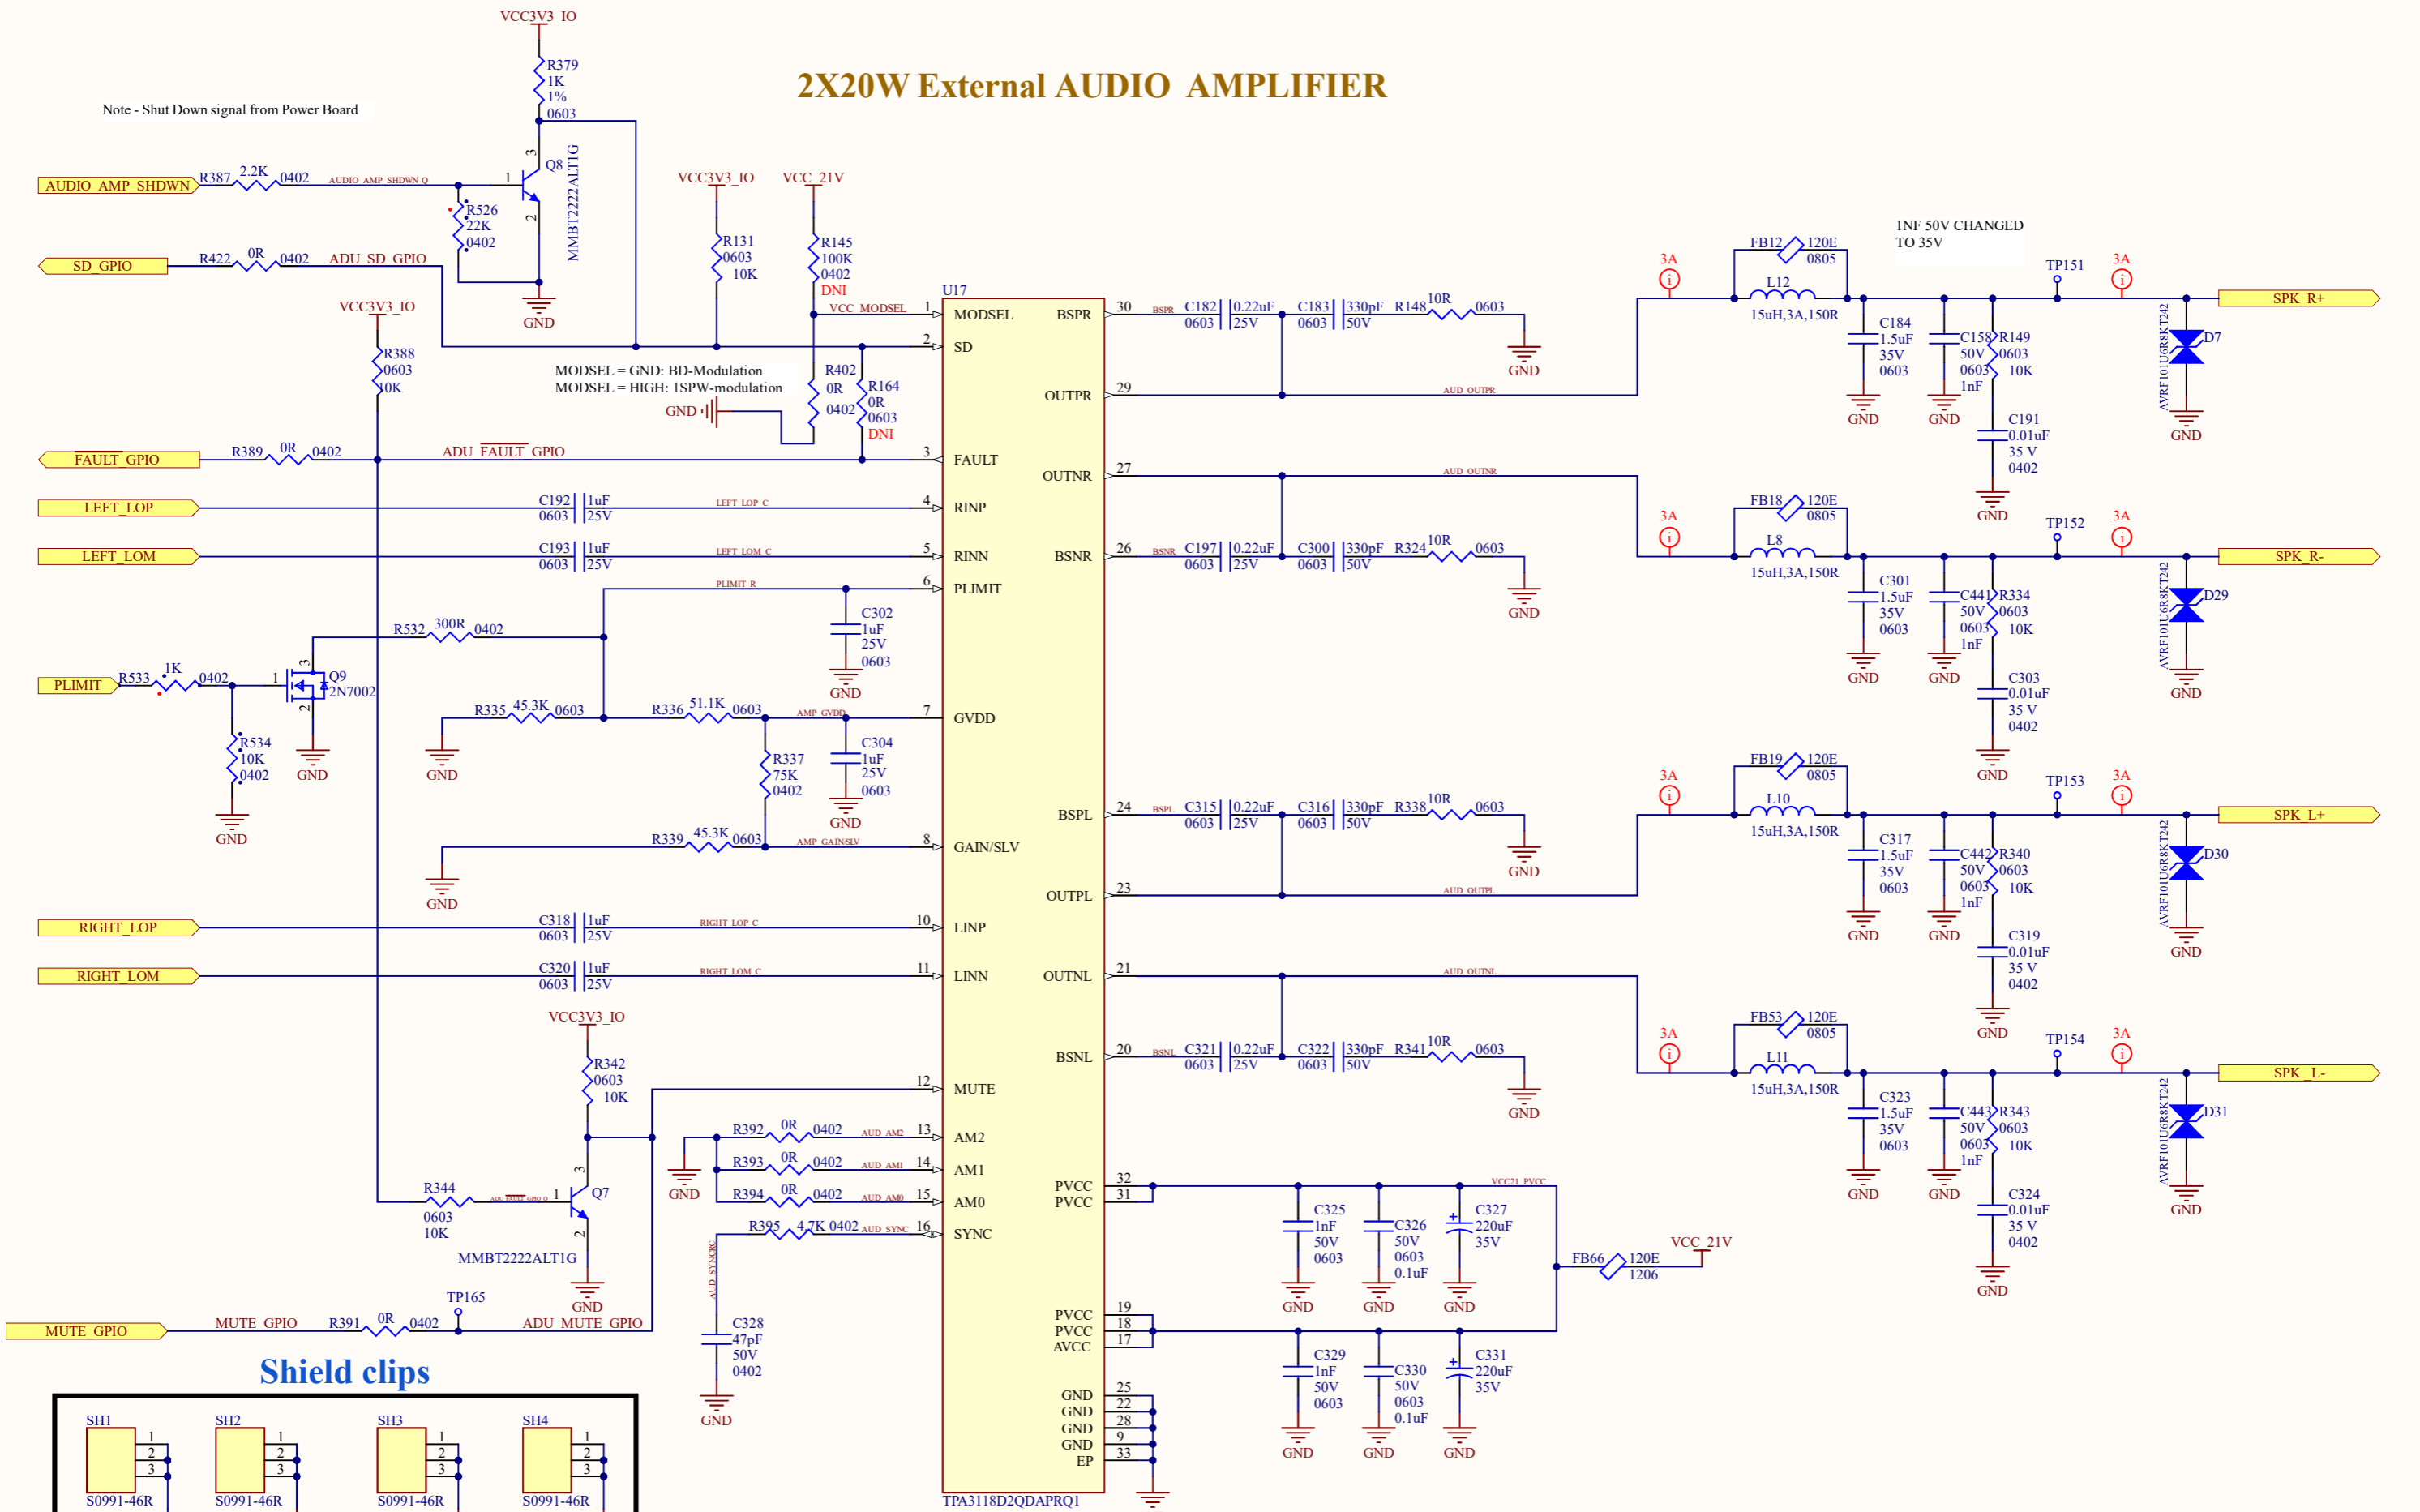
2X20W External AUDIO AMPLIFIER

Note - Shut Down signal from Power Board

VCC3V3_IO
R379
1K
1%
0603

AUDIO_AMP_SHDWN
R387 2.2K 0402 AUDIO_AMP_SHDWN_Q
Q8
MMBT2222ALT1G
R526
22K
0402
GND

SD_GPIO
R422 0R 0402 ADU_SD_GPIO

VCC3V3_IO
R131
0603
10K

VCC_21V
R145
100K
0402
DNI

VCC_MODSEL

VCC3V3_IO
R388
0603
10K

MODSEL = GND: BD-Modulation
MODSEL = HIGH: 1SPW-modulation
GND

R402
0R
0402

R164
0R
0603
DNI

FAULT_GPIO
R389 0R 0402 ADU_FAULT_GPIO

LEFT_LOP C192 1uF 0603 25V LEFT_LOP_C
LEFT_LOM C193 1uF 0603 25V LEFT_LOM_C

PLIMIT_R
C302
1uF
25V
0603
GND

R532 300R 0402

PLIMIT R533 1K 0402
Q9
2N7002
R534
10K
0402
GND
GND

R335 45.3K 0603
R336 51.1K 0603 AMP_GVDD
GND
R337
75K
0402
C304
1uF
25V
0603
GND

R339 45.3K 0603 AMP_GAINSLV
GND

RIGHT_LOP C318 1uF 0603 25V RIGHT_LOP_C
RIGHT_LOM C320 1uF 0603 25V RIGHT_LOM_C

VCC3V3_IO
R342
0603
10K

R344
0603
10K
ADU_FAULT_GPIO_Q
Q7
MMBT2222ALT1G
GND

R392 0R 0402 AUD_AM2
R393 0R 0402 AUD_AM1
R394 0R 0402 AUD_AM0
GND
R395 4.7K 0402 AUD_SYNC
AUD_SYNCRC
C328
47pF
50V
0402
GND

MUTE_GPIO MUTE_GPIO R391 0R 0402 TP165 ADU_MUTE_GPIO

U17
1 MODSEL
2 SD
3 FAULT
4 RINP
5 RINN
6 PLIMIT
7 GVDD
8 GAIN/SLV
10 LINP
11 LINN
12 MUTE
13 AM2
14 AM1
15 AM0
16 SYNC
BSPR 30
OUTPR 29
OUTNR 27
BSNR 26
BSPL 24
OUTPL 23
OUTNL 21
BSNL 20
PVCC 32
PVCC 31
PVCC 19
PVCC 18
AVCC 17
GND 25
GND 22
GND 28
GND 9
EP 33
TPA3118D2QDAPRQ1

BSPR C182 0.22uF 0603 25V C183 330pF 0603 50V R148 10R 0603 GND
AUD_OUTPR
AUD_OUTNR
BSNR C197 0.22uF 0603 25V C300 330pF 0603 50V R324 10R 0603 GND
BSPL C315 0.22uF 0603 25V C316 330pF 0603 50V R338 10R 0603 GND
AUD_OUTPL
AUD_OUTNL
BSNL C321 0.22uF 0603 25V C322 330pF 0603 50V R341 10R 0603 GND

VCC21_PVCC
C325 1nF 50V 0603 GND
C326 50V 0603 0.1uF GND
C327 220uF 35V GND
FB66 120E 1206 VCC_21V
C329 1nF 50V 0603 GND
C330 50V 0603 0.1uF GND
C331 220uF 35V GND

1NF 50V CHANGED
TO 35V

3A FB12 120E 0805 L12 15uH,3A,150R TP151 3A SPK_R+
C184 1.5uF 35V 0603 GND
C158 50V 0603 1nF GND
R149 0603 10K
C191 0.01uF 35 V 0402 GND
D7 AVRF101U6R8KT242 GND

3A FB18 120E 0805 L8 15uH,3A,150R TP152 3A SPK_R-
C301 1.5uF 35V 0603 GND
C441 50V 0603 1nF GND
R334 0603 10K
C303 0.01uF 35 V 0402 GND
D29 AVRF101U6R8KT242 GND

3A FB19 120E 0805 L10 15uH,3A,150R TP153 3A SPK_L+
C317 1.5uF 35V 0603 GND
C442 50V 0603 1nF GND
R340 0603 10K
C319 0.01uF 35 V 0402 GND
D30 AVRF101U6R8KT242 GND

3A FB53 120E 0805 L11 15uH,3A,150R TP154 3A SPK_L-
C323 1.5uF 35V 0603 GND
C443 50V 0603 1nF GND
R343 0603 10K
C324 0.01uF 35 V 0402 GND
D31 AVRF101U6R8KT242 GND

Shield clips
SH1 1 2 3 S0991-46R
SH2 1 2 3 S0991-46R
SH3 1 2 3 S0991-46R
SH4 1 2 3 S0991-46R